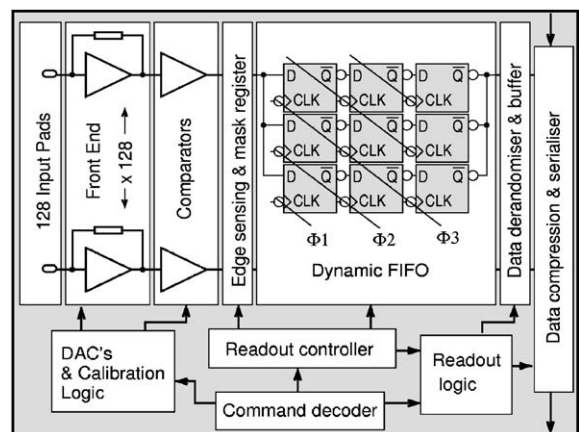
128 Input Pads

Front End

← x 128 →

Comparators

Edge sensing & mask register

D $\overline{Q}$
CLK

D $\overline{Q}$
CLK

D $\overline{Q}$
CLK

D $\overline{Q}$
CLK

D $\overline{Q}$
CLK

D $\overline{Q}$
CLK

D $\overline{Q}$
CLK

D $\overline{Q}$
CLK

D $\overline{Q}$
CLK

$\Phi1$ $\Phi2$ $\Phi3$

Dynamic FIFO

Data derandomiser & buffer

Data compression & serialiser

DAC's
& Calibration
Logic

Readout controller

Readout
logic

Command decoder